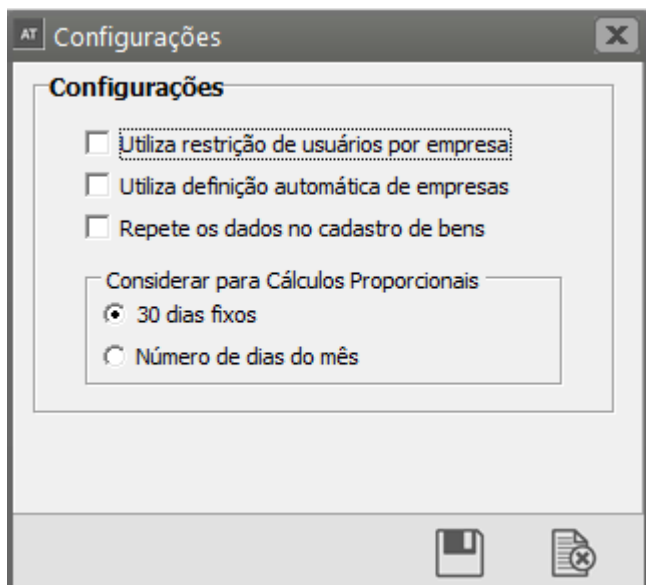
AT Configurações

Configurações

Utiliza restrição de usuários por empresa

Utiliza definição automática de empresas

Repete os dados no cadastro de bens

Considerar para Cálculos Proporcionais

30 dias fixos

Número de dias do mês